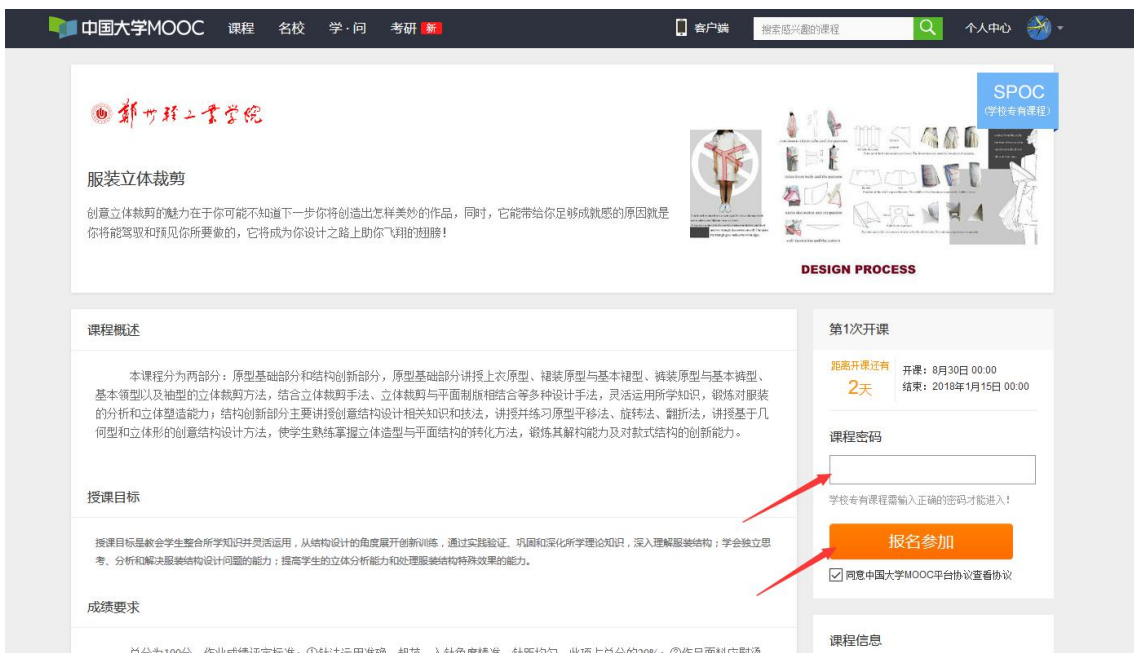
中国大学MOOC 课程 名校 学·问 考研 新

客户端 搜索感兴趣的课程 个人中心

SPOC
(学校专有课程)

郑州轻工业学院

服装立体裁剪

创意立体裁剪的魅力在于你可能不知道下一步你将创造出怎样美妙的作品，同时，它能带给你足够成就感的原因就是你将能驾驭和预见你所要做的，它将成为你设计之路上助你飞翔的翅膀！

DESIGN PROCESS

课程概述

本课程分为两部分：原型基础部分和结构创新部分，原型基础部分讲授上衣原型、裙装原型与基本裙型、裤装原型与基本裤型、基本领型以及袖型的立体裁剪方法，结合立体裁剪手法、立体裁剪与平面制版相结合等多种设计手法，灵活运用所学知识，锻炼对服装的分析和立体塑造能力；结构创新部分主要讲授创意结构设计相关知识和技法，讲授并练习原型平移法、旋转法、翻折法，讲授基于几何型和立体形的创意结构设计方法，使学生熟练掌握立体造型与平面结构的转化方法，锻炼其解构能力及对款式结构的创新能力。

授课目标

授课目标是教会学生整合所学知识并灵活运用，从结构设计的角度展开创新训练，通过实践验证、巩固和深化所学理论知识，深入理解服装结构；学会独立思考、分析和解决服装结构设计问题的能力；提高学生的立体分析能力和处理服装结构特殊效果的能力。

成绩要求

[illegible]

第1次开课

距离开课还有
2天

开课：8月30日 00:00
结束：2018年1月15日 00:00

课程密码

学校专有课程需输入正确的密码才能进入！

报名参加

同意中国大学MOOC平台协议查看协议

课程信息